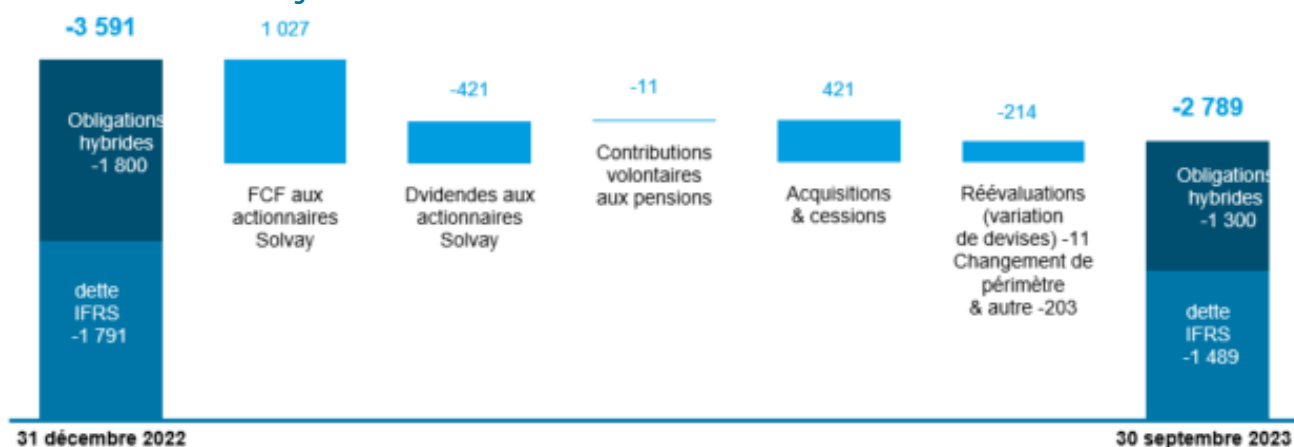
-3 591

Obligations hybrides -1 800

dette IFRS -1 791

1 027

FCF aux actionnaires Solvay

-421

Dvidendes aux actionnaires Solvay

-11

Contributions volontaires aux pensions

421

Acquisitions & cessions

-214

Réévaluations (variation de devises) -11 Changement de périmètre & autre -203

-2 789

Obligations hybrides -1 300

dette IFRS -1 489

31 décembre 2022

30 septembre 2023